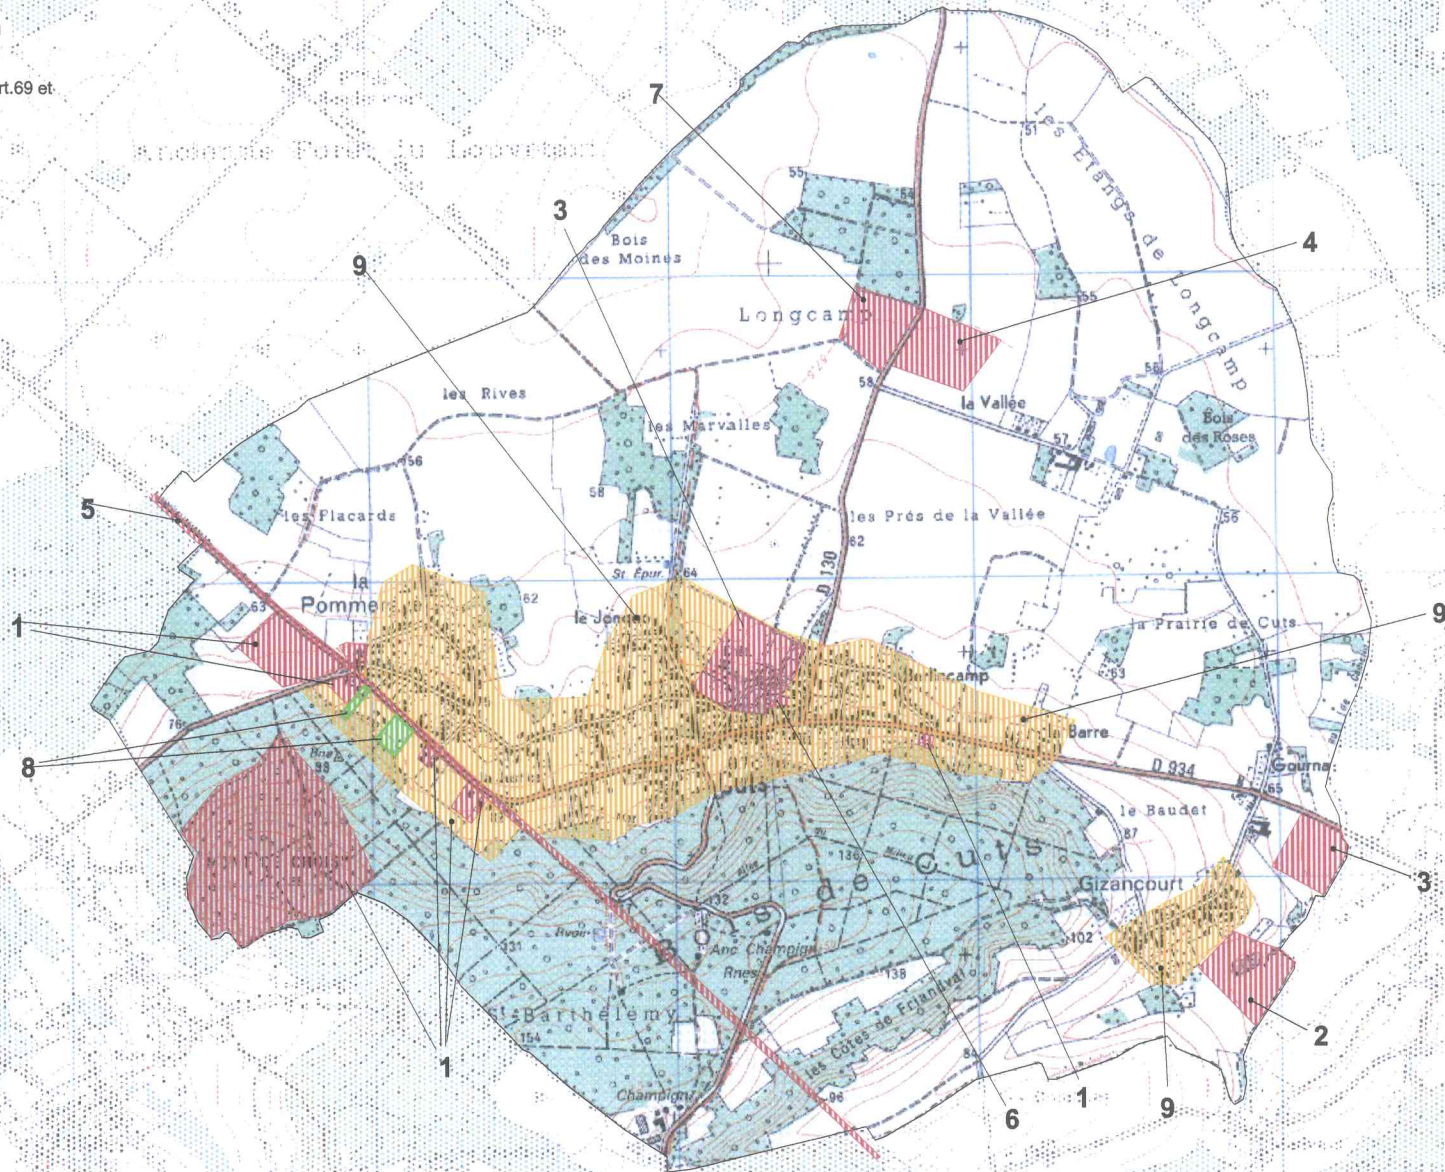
rt.69 et

Ancienne Forêt du Laurerau

7

3

4

9

Bois des Moines

Longcamp

55

58

51

les Etangs de Longcamp

55

58

56

la Vallée

57

Bois des Roses

les Rives

les Marvalles

56

58

les Flacards

les Prés de la Vallée

62

56

5

la Pommeraye

62

St Epur

64

D 130

63

le Jonquoi

9

la Prairie de Cuts

1

Cuts

Berlincamp

63

la Barre

76

8

98

D 934

Gourna

65

le Baudet

87

Cuts

Bois de Cuts

139

Gizancourt

3

132

102

131

Avoir

Anc Champigny

Rnes

138

les Côtes de Friandval

2

St Barthélemy

154

84

1

Champigny

96

6

1

9